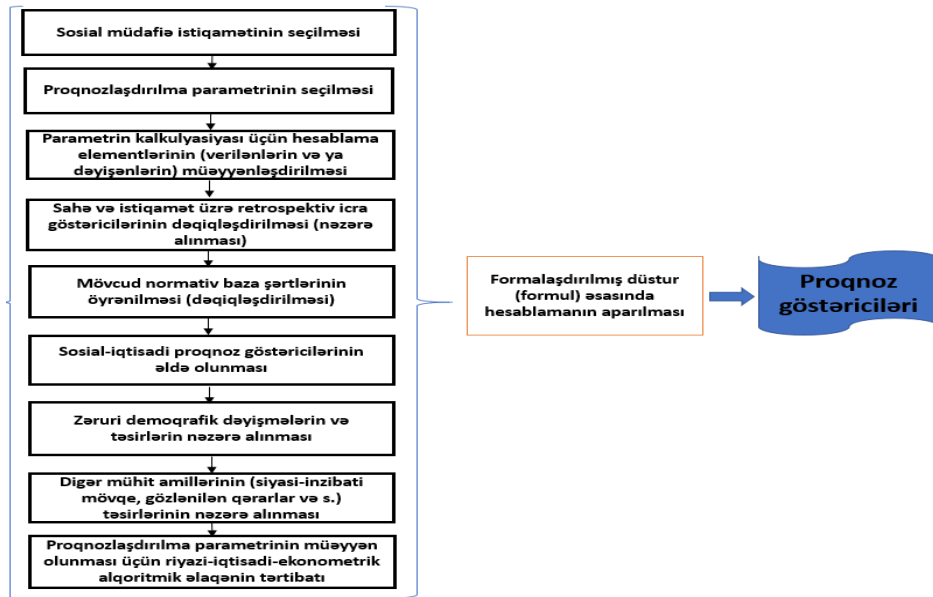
Sosial müdafiə istiqamətinin seçilməsi

Proqnozlaşdırılma parametrinin seçilməsi

Parametrin kalkulyasiyası üçün hesablama elementlərinin (verilənlərin və ya dəyişənlərin) müəyyənləşdirilməsi

Sahə və istiqamət üzrə retrospektiv icra göstəricilərinin dəqiqləşdirilməsi (nəzərə alınması)

Mövcud normativ baza şərtlərinin öyrənilməsi (dəqiqləşdirilməsi)

Sosial-iqtisadi proqnoz göstəricilərinin əldə olunması

Zəruri demoqrafik dəyişmələrin və təsirlərin nəzərə alınması

Digər mühit amillərinin (siyasi-inzibati mövqe, gözlənilən qərarlar və s.) təsirlərinin nəzərə alınması

Proqnozlaşdırılma parametrinin müəyyən olunması üçün riyazi-iqtisadi-ekonometrik alqoritmik əlaqənin tərtibatı

Formalaşdırılmış düstur (formul) əsasında hesablamanın aparılması

Proqnoz göstəriciləri